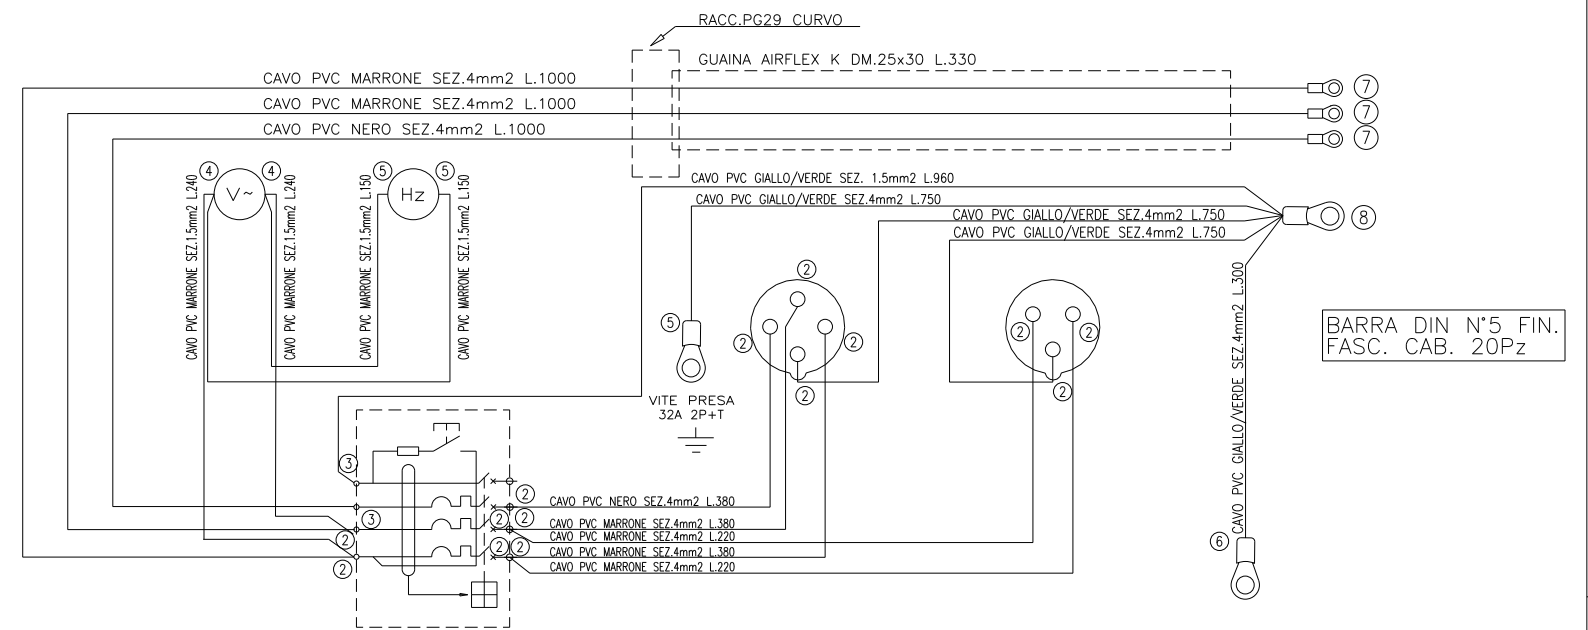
RACC.PG29 CURVO

GUAINA AIRFLEX K DM.25x30 L.330

CAVO PVC MARRONE SEZ.4mm2 L.1000

CAVO PVC MARRONE SEZ.4mm2 L.1000

CAVO PVC NERO SEZ.4mm2 L.1000

7
7
7

4 V~ 4

5 Hz 5

CAVO PVC MARRONE SEZ.1.5mm2 L.240

CAVO PVC MARRONE SEZ.1.5mm2 L.240

CAVO PVC MARRONE SEZ.1.5mm2 L.150

CAVO PVC MARRONE SEZ.1.5mm2 L.150

CAVO PVC GIALLO/VERDE SEZ. 1.5mm2 L.960

CAVO PVC GIALLO/VERDE SEZ.4mm2 L.750

CAVO PVC GIALLO/VERDE SEZ.4mm2 L.750

CAVO PVC GIALLO/VERDE SEZ.4mm2 L.750

8

CAVO PVC GIALLO/VERDE SEZ.4mm2 L.300

BARRA DIN N°5 FIN.
FASC. CAB. 20Pz

5

VITE PRESA
32A 2P+T

2
2
2
2

2
2
2

3
3
2
2
2
2
2
2

CAVO PVC NERO SEZ.4mm2 L.380

CAVO PVC MARRONE SEZ.4mm2 L.380

CAVO PVC MARRONE SEZ.4mm2 L.220

CAVO PVC MARRONE SEZ.4mm2 L.380

CAVO PVC MARRONE SEZ.4mm2 L.220

6